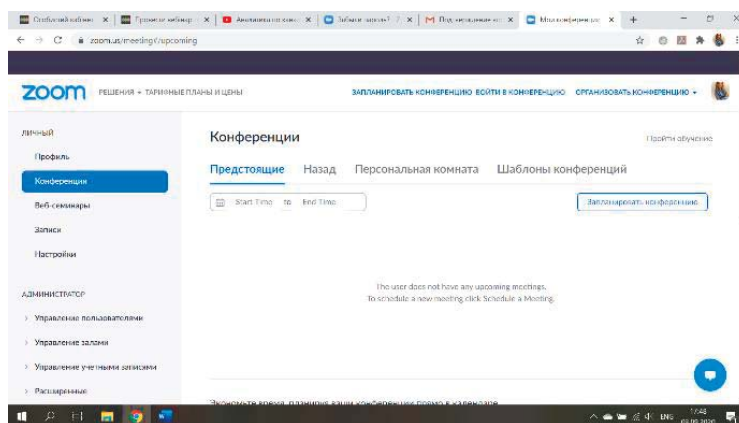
Особистий кабінет × | Проведение вебинар × | Аналитика по конс × | Забыли пароль? × | M Под. вершение × | Мои конференции × | +

zoom.us/meeting#/upcoming

zoom РЕШЕНИЯ ▾ ТАРИФНЫЕ ПЛАНЫ И ЦЕНЫ

ЗАПЛАНИРОВАТЬ КОНФЕРЕНЦИЮ ВОЙТИ В КОНФЕРЕНЦИЮ ОРГАНИЗОВАТЬ КОНФЕРЕНЦИЮ ▾

ЛИЧНЫЙ

Профиль

Конференции

Веб-семинары

Записи

Настройки

АДМИНИСТРАТОР

› Управление пользователями

› Управление залами

› Управление учетными записями

› Расширенные

Конференции

Пройти обучение

Предстоящие Назад Персональная комната Шаблоны конференций

Start Time to End Time

Запланировать конференцию

The user does not have any upcoming meetings.
To schedule a new meeting click Schedule a Meeting.

Экономьте время, планируя ваши конференции прямо в календаре

ENG 1:48 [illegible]